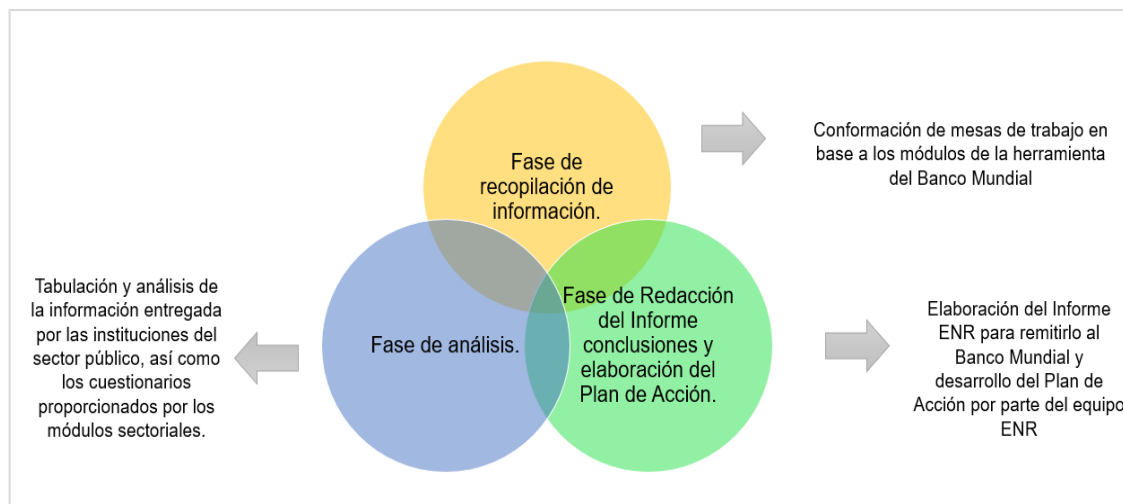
Fase de recopilación de información.

Conformación de mesas de trabajo en base a los módulos de la herramienta del Banco Mundial

Tabulación y análisis de la información entregada por las instituciones del sector público, así como los cuestionarios proporcionados por los módulos sectoriales.

Fase de análisis.

Fase de Redacción del Informe conclusiones y elaboración del Plan de Acción.

Elaboración del Informe ENR para remitirlo al Banco Mundial y desarrollo del Plan de Acción por parte del equipo ENR